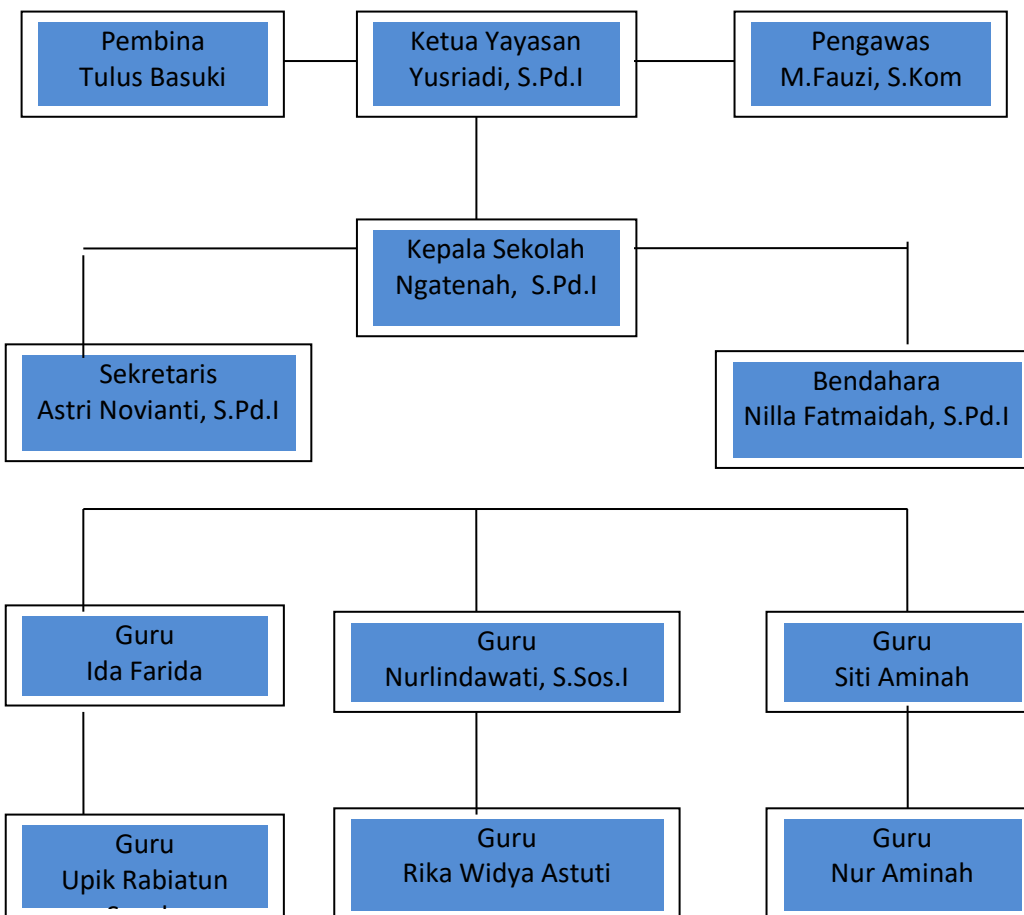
Pembina
Tulus Basuki

Ketua Yayasan
Yusriadi, S.Pd.I

Pengawas
M.Fauzi, S.Kom

Kepala Sekolah
Ngatenah, S.Pd.I

Sekretaris
Astri Novianti, S.Pd.I

Bendahara
Nilla Fatmaidah, S.Pd.I

Guru
Ida Farida

Guru
Nurlindawati, S.Sos.I

Guru
Siti Aminah

Guru
Upik Rabiatun
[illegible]

Guru
Rika Widya Astuti

Guru
Nur Aminah